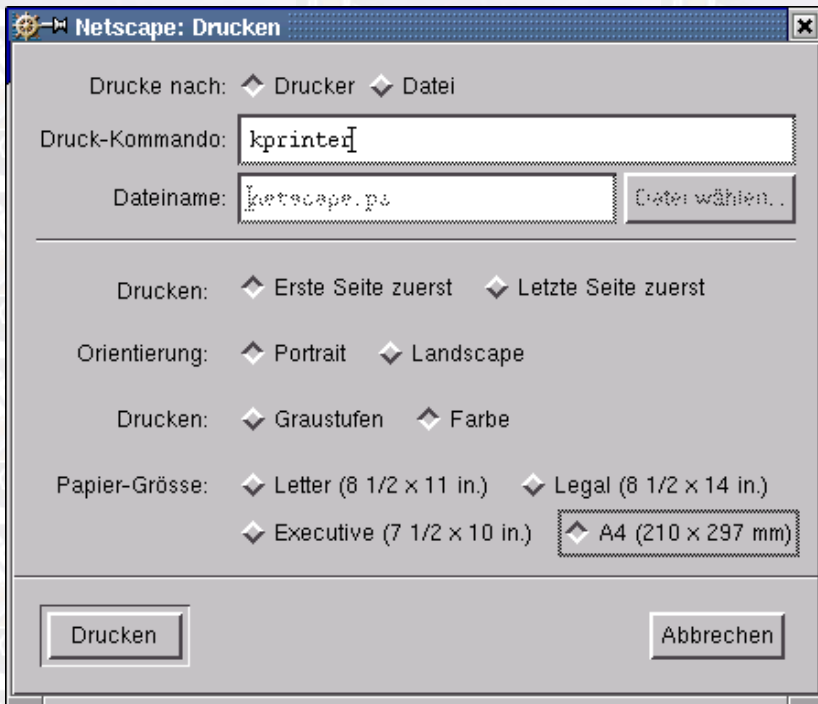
Netscape: Drucken

Drucke nach: Drucker Datei

Druck-Kommando: kprinter

Dateiname: netscape.ps Datei wählen...

Drucken: Erste Seite zuerst Letzte Seite zuerst

Orientierung: Portrait Landscape

Drucken: Graustufen Farbe

Papier-Grösse: Letter (8 1/2 x 11 in.) Legal (8 1/2 x 14 in.) Executive (7 1/2 x 10 in.) A4 (210 x 297 mm)

Drucken Abbrechen